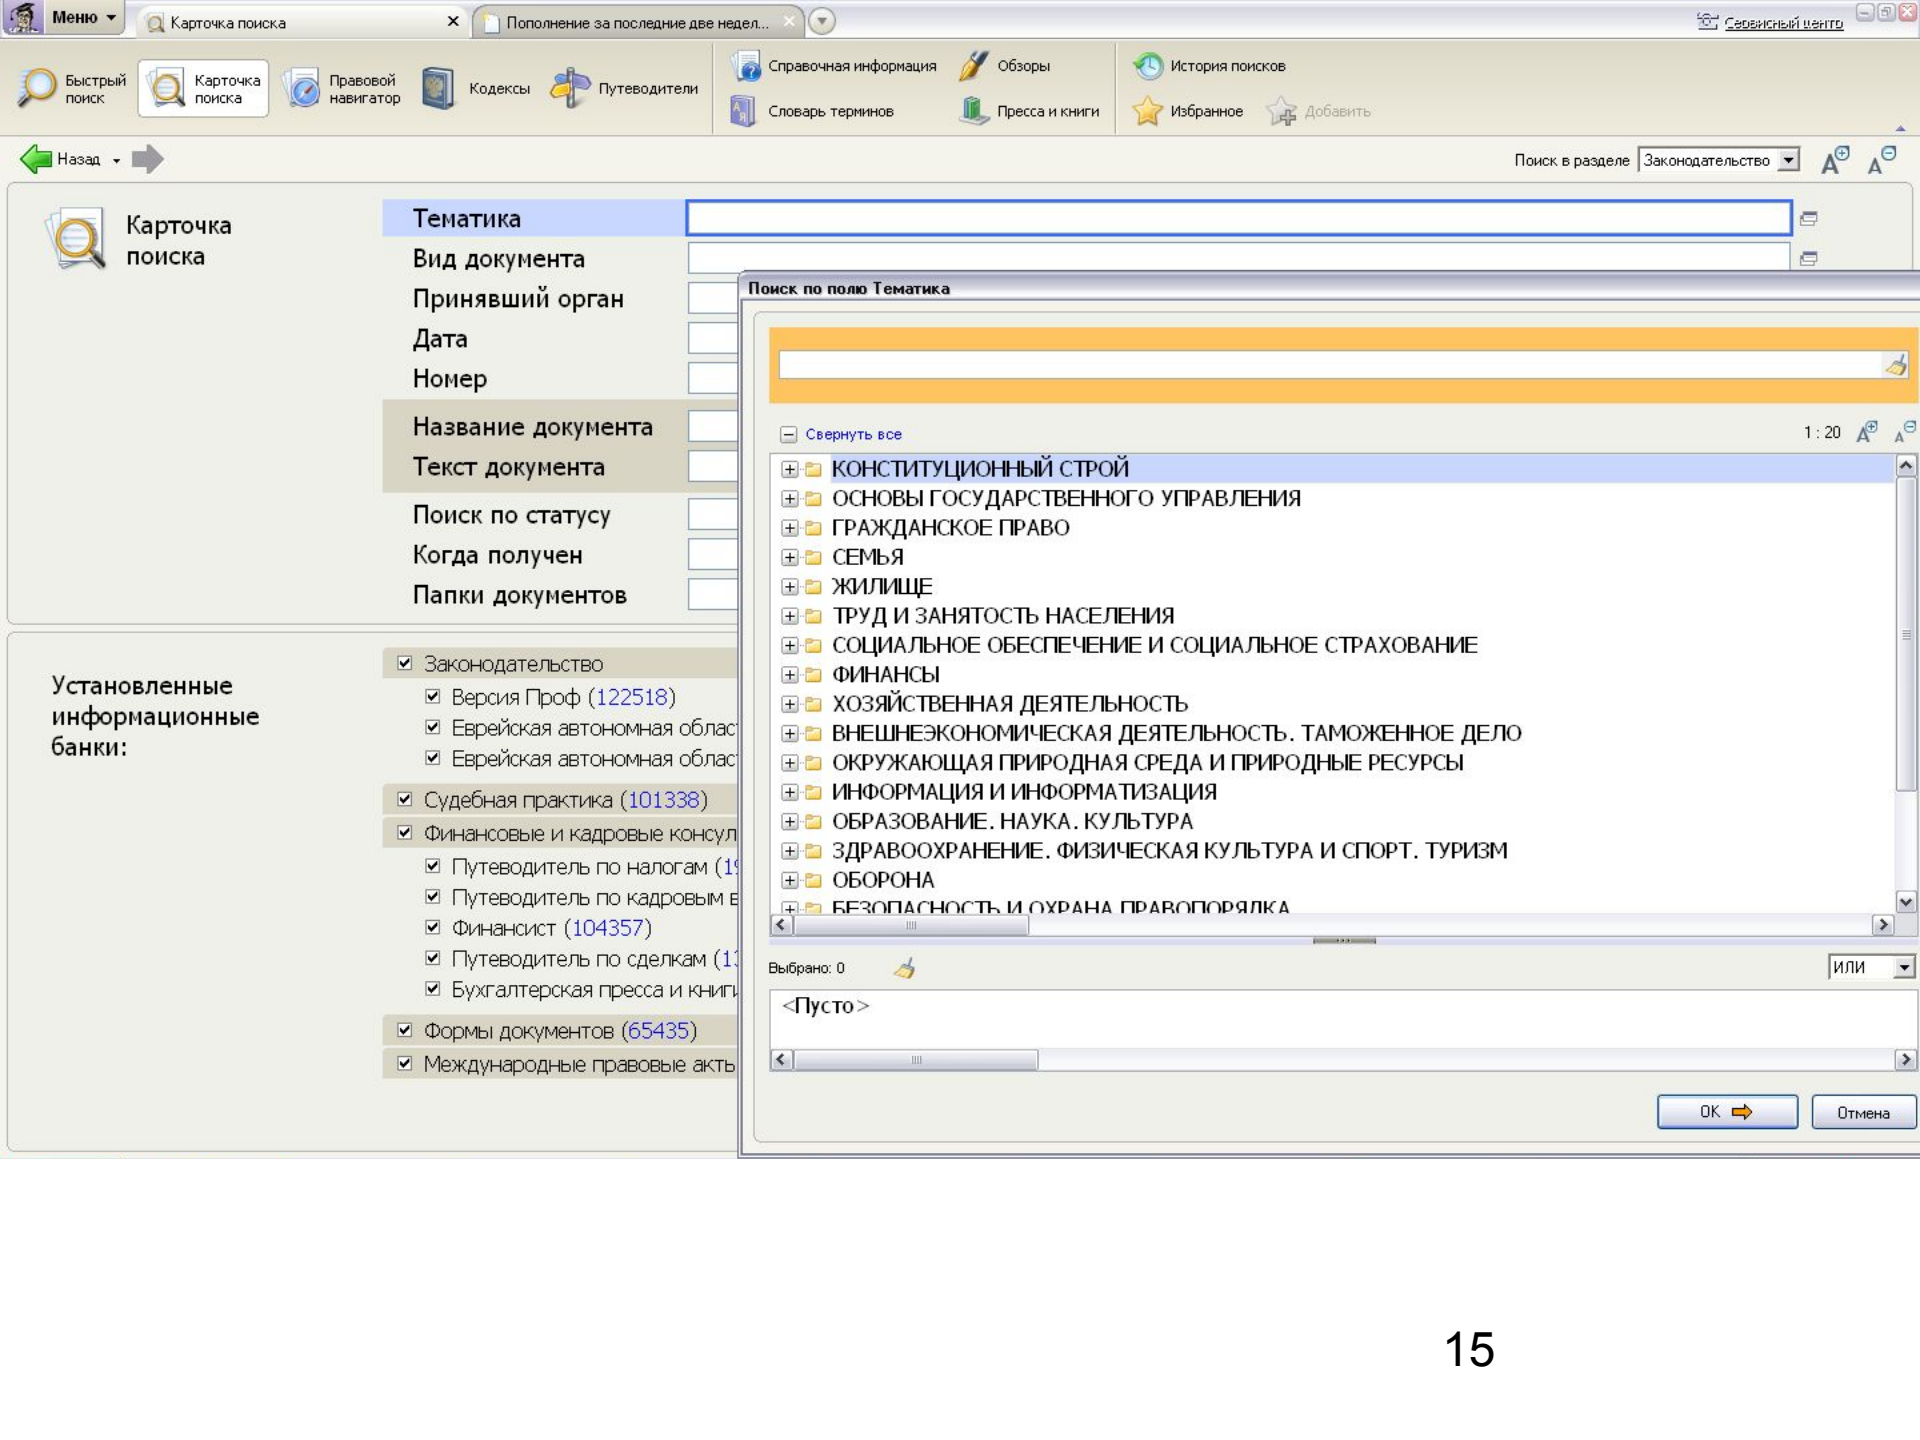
Меню
Карточка поиска
Пополнение за последние две недел...
Сервисный центр

Быстрый поиск
Карточка поиска
Правовой навигатор
Кодексы
Путеводители
Справочная информация
Обзоры
Словарь терминов
Пресса и книги
История поисков
Избранное
Добавить

Назад
Поиск в разделе Законодательство

Карточка поиска

Тематика
Вид документа
Принявший орган
Дата
Номер
Название документа
Текст документа
Поиск по статусу
Когда получен
Папки документов

Установленные информационные банки:

Законодательство
Версия Проф (122518)
Еврейская автономная облас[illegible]
Еврейская автономная облас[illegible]
Судебная практика (101338)
Финансовые и кадровые консул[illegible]
Путеводитель по налогам (1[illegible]
Путеводитель по кадровым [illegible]
Финансист (104357)
Путеводитель по сделкам (1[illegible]
Бухгалтерская пресса и книг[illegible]
Формы документов (65435)
Международные правовые акть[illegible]

Поиск по полю Тематика

Свернуть все
1 : 20

КОНСТИТУЦИОННЫЙ СТРОЙ
ОСНОВЫ ГОСУДАРСТВЕННОГО УПРАВЛЕНИЯ
ГРАЖДАНСКОЕ ПРАВО
СЕМЬЯ
ЖИЛИЩЕ
ТРУД И ЗАНЯТОСТЬ НАСЕЛЕНИЯ
СОЦИАЛЬНОЕ ОБЕСПЕЧЕНИЕ И СОЦИАЛЬНОЕ СТРАХОВАНИЕ
ФИНАНСЫ
ХОЗЯЙСТВЕННАЯ ДЕЯТЕЛЬНОСТЬ
ВНЕШНЕЭКОНОМИЧЕСКАЯ ДЕЯТЕЛЬНОСТЬ. ТАМОЖЕННОЕ ДЕЛО
ОКРУЖАЮЩАЯ ПРИРОДНАЯ СРЕДА И ПРИРОДНЫЕ РЕСУРСЫ
ИНФОРМАЦИЯ И ИНФОРМАТИЗАЦИЯ
ОБРАЗОВАНИЕ. НАУКА. КУЛЬТУРА
ЗДРАВООХРАНЕНИЕ. ФИЗИЧЕСКАЯ КУЛЬТУРА И СПОРТ. ТУРИЗМ
ОБОРОНА
БЕЗОПАСНОСТЬ И ОХРАНА ПРАВОПОРЯДКА

Выбрано: 0
ИЛИ
<Пусто>

OK
Отмена

15